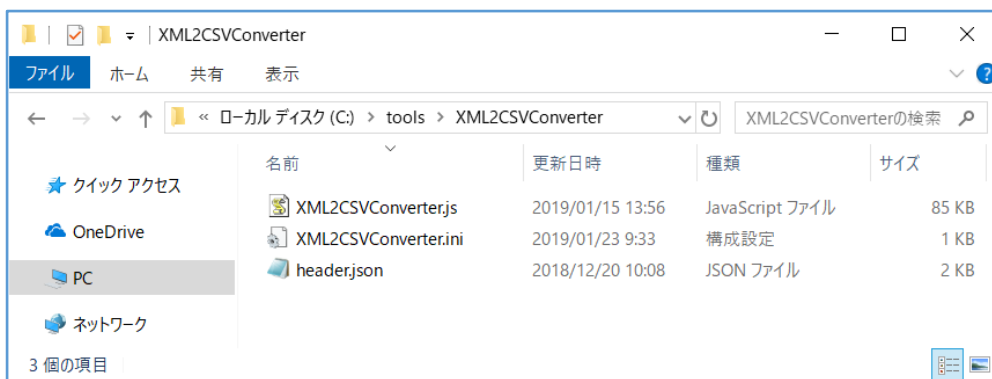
XML2CSVConverter

ファイル ホーム 共有 表示

« ローカル ディスク (C:) > tools > XML2CSVConverter

XML2CSVConverterの検索

クイック アクセス
OneDrive
PC
ネットワーク

| 名前 | 更新日時 | 種類 | サイズ |
|---|---|---|---|
| XML2CSVConverter.js | 2019/01/15 13:56 | JavaScript ファイル | 85 KB |
| XML2CSVConverter.ini | 2019/01/23 9:33 | 構成設定 | 1 KB |
| header.json | 2018/12/20 10:08 | JSON ファイル | 2 KB |

3 個の項目